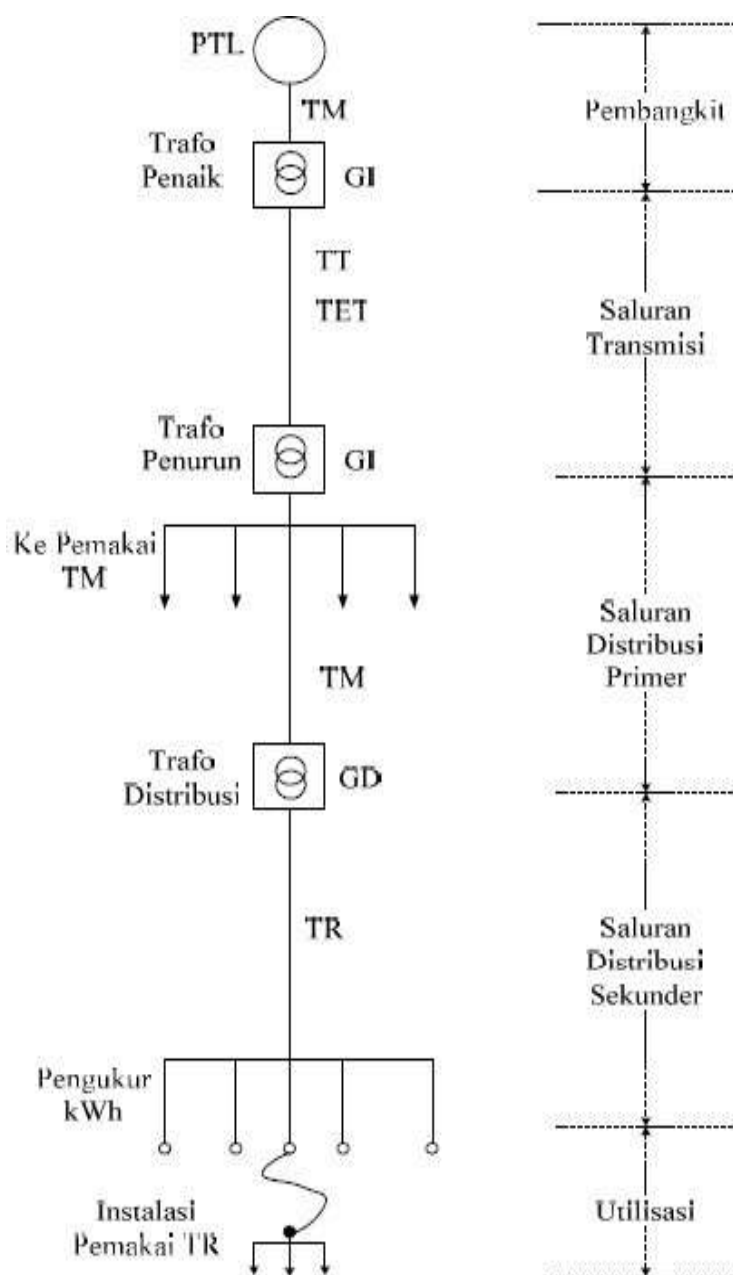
PTL

TM

Trafo Penaik

GI

TT

TET

Trafo Penurun

GI

Ke Pemakai TM

TM

Trafo Distribusi

GD

TR

Pengukur kWh

Instalasi Pemakai TR

Pembangkit

Saluran Transmisi

Saluran Distribusi Primer

Saluran Distribusi Sekunder

Utilisasi